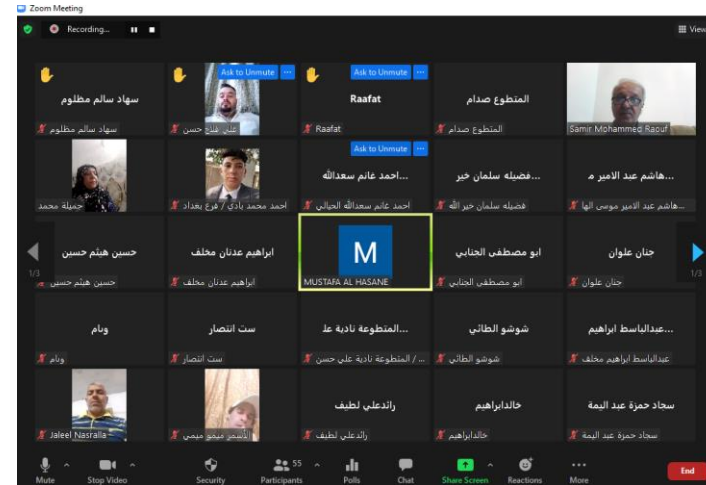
Zoom Meeting

Recording...

View

سهاد سالم مظلوم
سهاد سالم مظلوم

Ask to Unmute
علي فلاح حسن

Ask to Unmute
Raafat
Raafat

المتطوع صدام
المتطوع صدام

Samir Mohammed Raouf

جميلة محمد

احمد محمد بادي / فرع بغداد

Ask to Unmute
...احمد غانم سعدالله
احمد غانم سعدالله الحيالي

...فضيله سلمان خير
فضيله سلمان خير الله

...هاشم عبد الامير م
...هاشم عبد الامير موسى الها

1/3

حسين هيثم حسين
حسين هيثم حسين

ابراهيم عدنان مخلف
ابراهيم عدنان مخلف

M
MUSTAFA AL HASANE

ابو مصطفى الجنابي
ابو مصطفى الجنابي

جنان علوان
جنان علوان

1/3

وبام
وبام

ست انتصار
ست انتصار

...المتطوعة نادية عل
... / المتطوعة نادية علي حسن

شوشو الطائي
شوشو الطائي

...عبدالباسط ابراهيم
عبدالباسط ابراهيم مخلف

Jaleel Nasralla

الاسمر ميمو ميمي

رائدعلي لطيف
رائدعلي لطيف

خالدابراهيم
خالدابراهيم

سجاد حمزة عبد اليمة
سجاد حمزة عبد اليمة

Mute
Stop Video
Security
Participants 55
Polls
Chat
Share Screen
Reactions
More
End